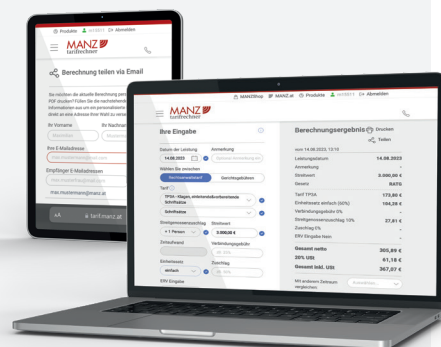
Produkte
Abmelden
MANZ
tarifrechner
Berechnung teilen via Email
Sie möchten die aktuelle Berechnung per PDF drucken? Füllen Sie die nachstehenden Informationen aus um ein personalisiertes direkt an eine Adresse Ihrer Wahl zu versenden.
Ihr Vorname
Ihr Nachname
Ihre E-Mailadresse
max.mustermann@manz.at
Empfänger E-Mailadressen
max.mustermann@manz.at
AA
tarif.manz.at

MANZShop
MANZ.at
Produkte
Abmelden
MANZ
tarifrechner
Ihre Eingabe
Datum der Leistung
Anmerkung
14.08.2023
Wählen Sie zwischen
Rechtsanwaltstarif
Gerichtsgebühren
Tarif
TP3A - Klagen, einleitende Schriftsätze
Schriftsätze
Streitgenossenzuschlag
Streitwert
+ 1 Person
3.000,00 €
Zeitaufwand
Verbindungsgebühr
Einheitssatz
Zuschlag
einfach
ERV Eingabe
Berechnungsergebnis
Drucken
Teilen
vom 14.08.2023, 13:15
Leistungsdatum
14.08.2023
Anmerkung
-
Streitwert
3.000,00 €
Gesetz
RATG
Tarif TP3A
173,80 €
Einheitssatz einfach (60%)
104,28 €
Verbindungsgebühr 0%
-
Streitgenossenzuschlag 10%
27,81 €
Zuschlag 0%
-
ERV Eingabe Nein
-
Gesamt netto
305,89 €
20% USt
61,18 €
Gesamt inkl. USt
367,07 €
Mit anderen Tarifen vergleichen
Auswählen...